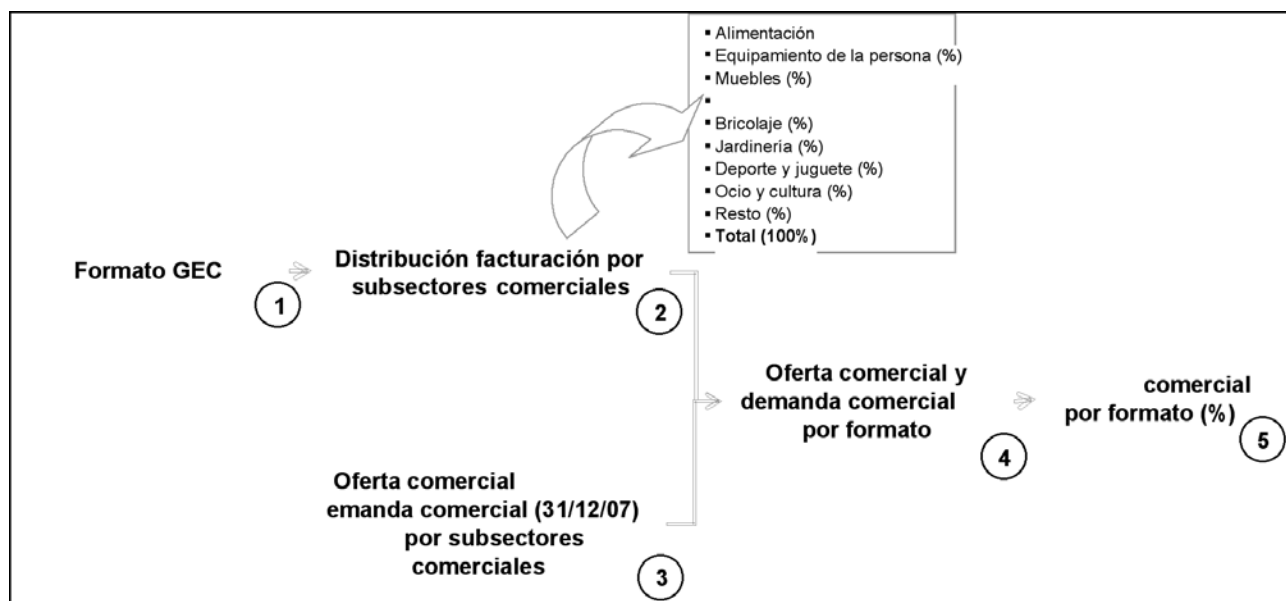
- Alimentación
- Equipamiento de la persona (%)
- Muebles (%)
-
- Bricolaje (%)
- Jardinería (%)
- Deporte y juguete (%)
- Ocio y cultura (%)
- Resto (%)
- Total (100%)

Formato GEC

1

Distribución facturación por subsectores comerciales

2

Oferta comercial emanda comercial (31/12/07) por subsectores comerciales

3

Oferta comercial y demanda comercial por formato

4

comercial por formato (%)

5